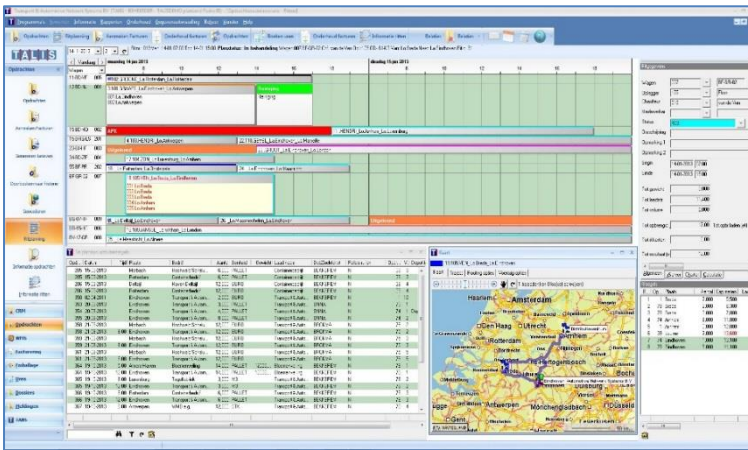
TALIS

Opdrachten

Opdrachten

Aanvaarden Factuur

Gewenste factuur

Overzicht planning

Gereedschap

Planning

Informatie opdrachten

Informatie items

CRM

Debiteuren

WMS

Archivering

Crediteuren

Uren

Boeken

Instellingen

Links

Amsterdam

Haarlem

Den Haag

Utrecht

Rotterdam

Arnhem

's-Hertogenbosch

Eindhoven

Duisburg

Mönchengladbach

Düsseldorf

Antwerpen

Venlo

Nijmegen

maandag 14 jan 2013

dinsdag 15 jan 2013

Wagen

Oplegger

Chauffeur

Status

Doorlooptijd

Begin

Einde

Totaal gewicht

Totaal laadmeter

Totaal volume